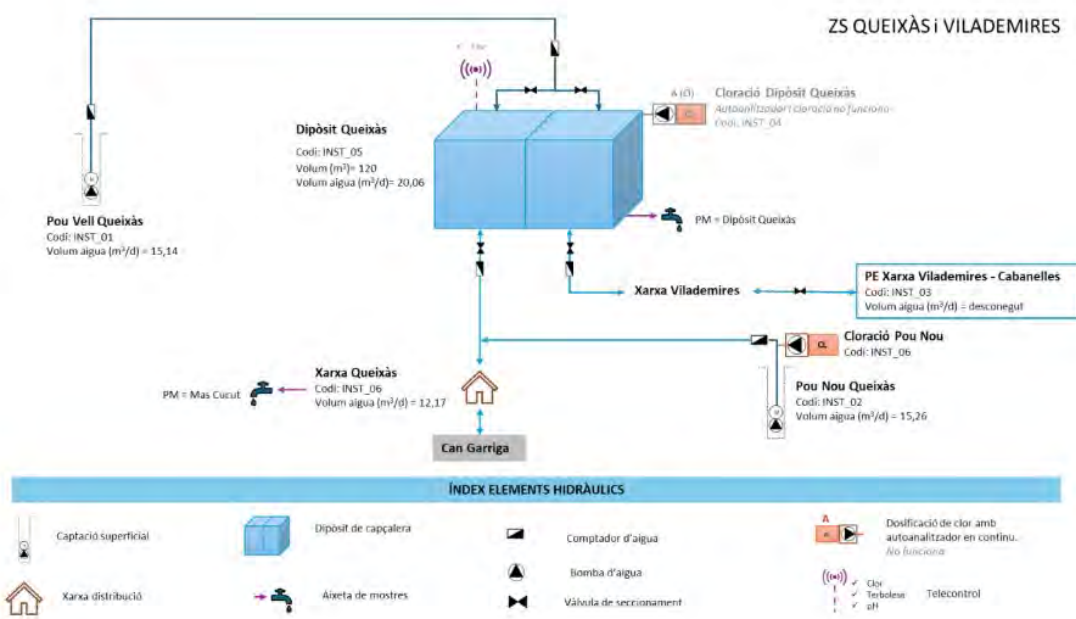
ZS QUEIXÀS i VILADEMIRES

Dipòsit Queixàs
Codi: INST_05
Volum (m³)= 120
Volum aigua (m³/d)= 20,06

Cloració Dipòsit Queixàs
Autoanalitzador i cloració no funciona
Codi: INST_04

PM = Dipòsit Queixàs

Pou Vell Queixàs
Codi: INST_01
Volum aigua (m³/d) = 15,14

Xarxa Vilademires

PE Xarxa Vilademires - Cabanelles
Codi: INST_03
Volum aigua (m³/d) = desconegut

Cloració Pou Nou
Codi: INST_06

Xarxa Queixàs
Codi: INST_06
Volum aigua (m³/d) = 12,17

PM = Mas Cucut

Pou Nou Queixàs
Codi: INST_02
Volum aigua (m³/d) = 15,26

Can Garriga

ÍNDEX ELEMENTS HIDRÀULICS

Captació superficial
Dipòsit de capçalera
Comptador d'aigua
Dosificació de clor amb autoanalitzador en continu. No funciona
Bomba d'aigua
Xarxa distribució
Aixeta de mostres
Vàlvula de seccionament
Clor
Terbolesa
pH
Telecontrol